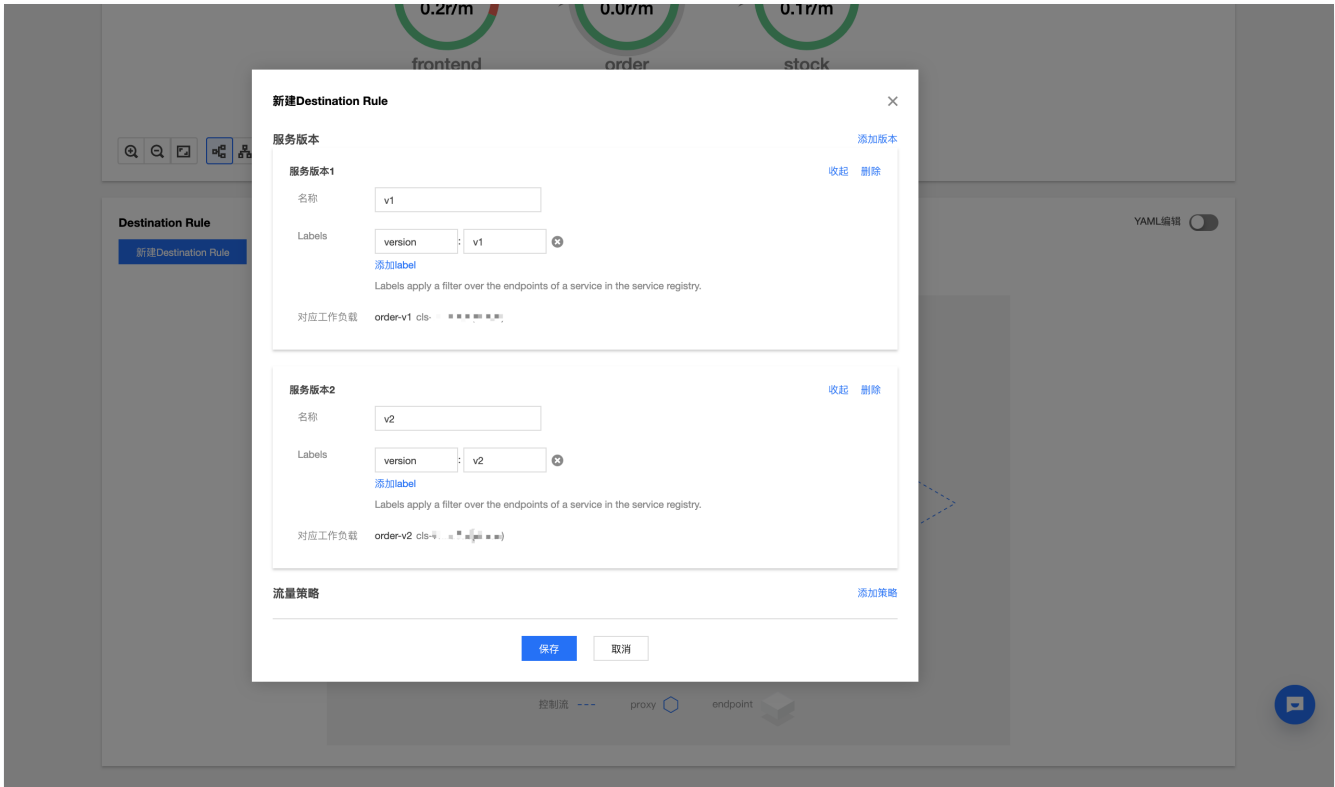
0.2r/m
frontend
0.0r/m
order
0.1r/m
stock

Destination Rule
新建Destination Rule

YAML编辑

新建Destination Rule

服务版本
添加版本

服务版本1
收起 删除
名称
v1
Labels
version : v1
添加label
Labels apply a filter over the endpoints of a service in the service registry.
对应工作负载
order-v1 cls-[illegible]

服务版本2
收起 删除
名称
v2
Labels
version : v2
添加label
Labels apply a filter over the endpoints of a service in the service registry.
对应工作负载
order-v2 cls-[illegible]

流量策略
添加策略

保存
取消

控制流
proxy
endpoint